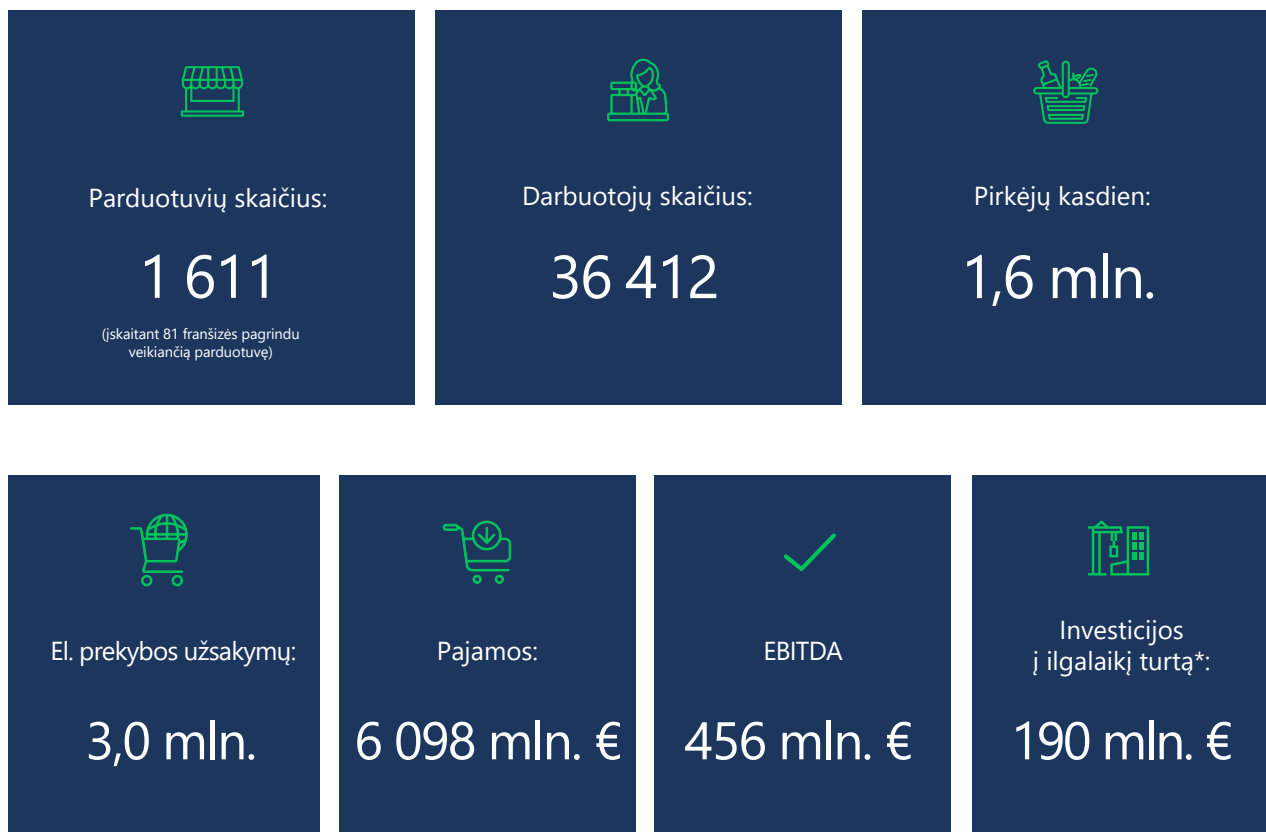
Parduotuvių skaičius:

1 611

(įskaitant 81 franšizės pagrindu veikiančią parduotuvę)

Darbuotojų skaičius:

36 412

Pirkėjų kasdien:

1,6 mln.

El. prekybos užsakymų:

3,0 mln.

Pajamos:

6 098 mln. €

EBITDA

456 mln. €

Investicijos į ilgalaikį turtą*:

190 mln. €